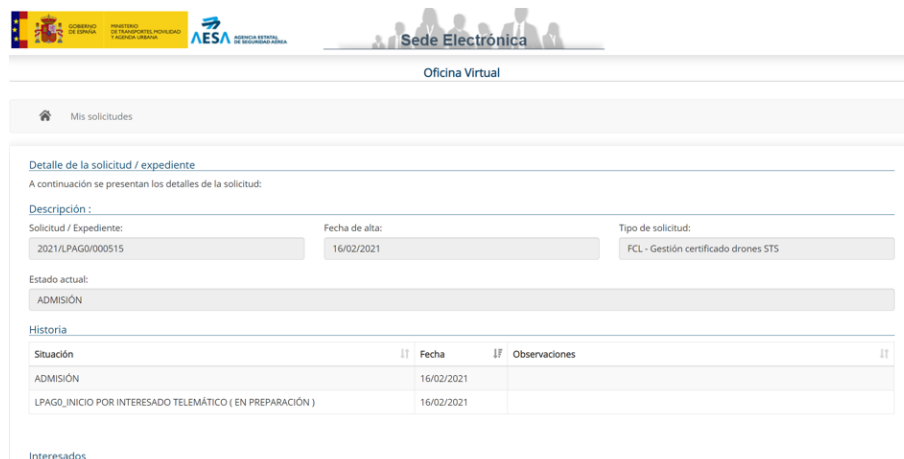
GOBIERNO DE ESPAÑA MINISTERIO DE TRANSPORTES, MOVILIDAD Y AGENDA URBANA

AESA AGENCIA ESTATAL DE SEGURIDAD AÉREA

Sede Electrónica

Oficina Virtual

Mis solicitudes

Detalle de la solicitud / expediente

A continuación se presentan los detalles de la solicitud:

Descripción :

Solicitud / Expediente:
2021/LPAG0/000515

Fecha de alta:
16/02/2021

Tipo de solicitud:
FCL - Gestión certificado drones STS

Estado actual:
ADMISIÓN

Historia

| Situación | Fecha | Observaciones |
|---|---|---|
| ADMISIÓN | 16/02/2021 | |
| LPAG0_INICIO POR INTERESADO TELEMÁTICO ( EN PREPARACIÓN ) | 16/02/2021 | |

Interesados